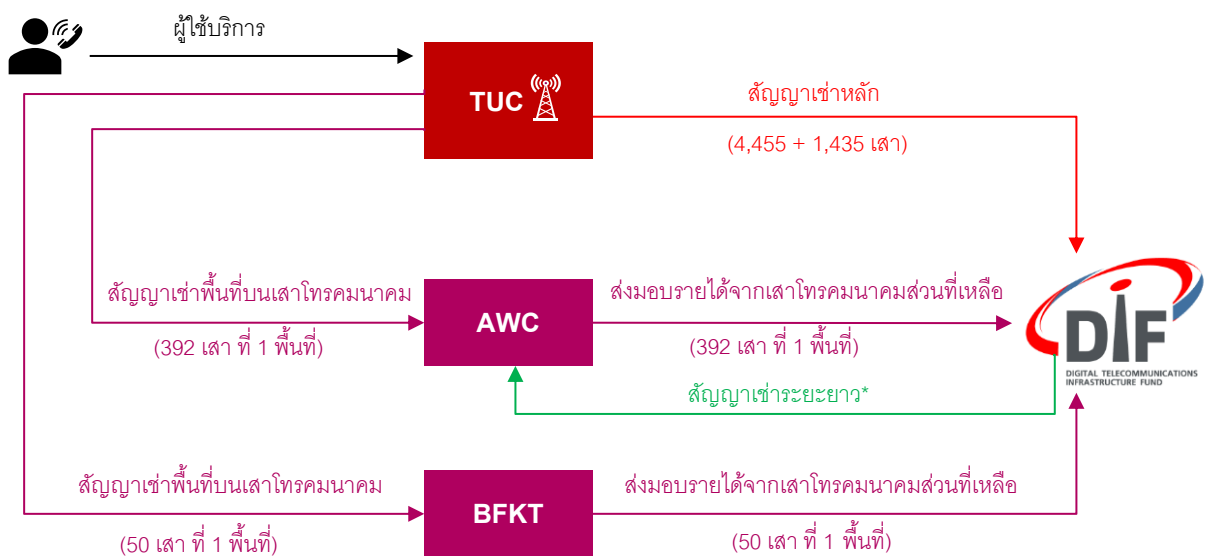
ผู้ใช้บริการ

TUC

สัญญาเช่าหลัก

(4,455 + 1,435 เสา)

สัญญาเช่าพื้นที่บนเสาโทรคมนาคม

(392 เสา ที่ 1 พื้นที่)

AWC

ส่งมอบรายได้จากเสาโทรคมนาคมส่วนที่เหลือ

(392 เสา ที่ 1 พื้นที่)

DIF
DIGITAL TELECOMMUNICATIONS INFRASTRUCTURE FUND

สัญญาเช่าระยะยาว*

สัญญาเช่าพื้นที่บนเสาโทรคมนาคม

(50 เสา ที่ 1 พื้นที่)

BFKT

ส่งมอบรายได้จากเสาโทรคมนาคมส่วนที่เหลือ

(50 เสา ที่ 1 พื้นที่)